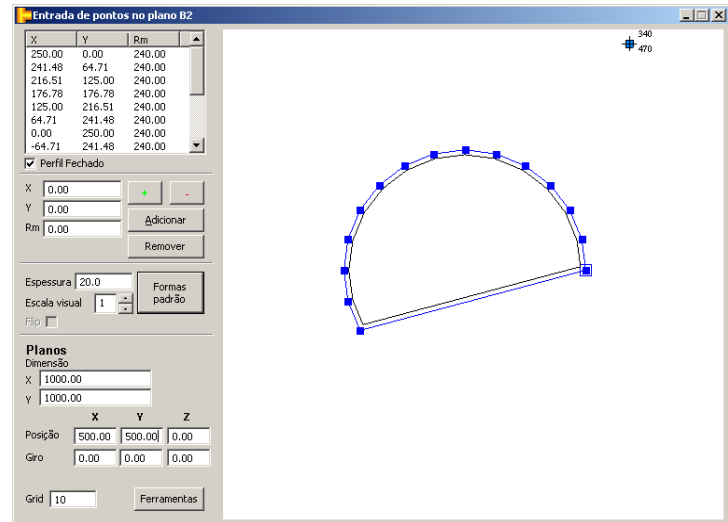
Entrada de pontos no plano B2

| X | Y | Rm |
|---|---|---|
| 250.00 | 0.00 | 240.00 |
| 241.48 | 64.71 | 240.00 |
| 216.51 | 125.00 | 240.00 |
| 176.78 | 176.78 | 240.00 |
| 125.00 | 216.51 | 240.00 |
| 64.71 | 241.48 | 240.00 |
| 0.00 | 250.00 | 240.00 |
| -64.71 | 241.48 | 240.00 |

Perfil Fechado

X 0.00
Y 0.00
Rm 0.00

+ -
Adicionar
Remover

Espessura 20.0
Escala visual 1
Flip

Formas padrão

Planos
Dimensão
X 1000.00
Y 1000.00

| | X | Y | Z |
|---|---|---|---|
| Posição | 500.00 | 500.00 | 0.00 |
| Giro | 0.00 | 0.00 | 0.00 |

Grid 10

Ferramentas

340
470